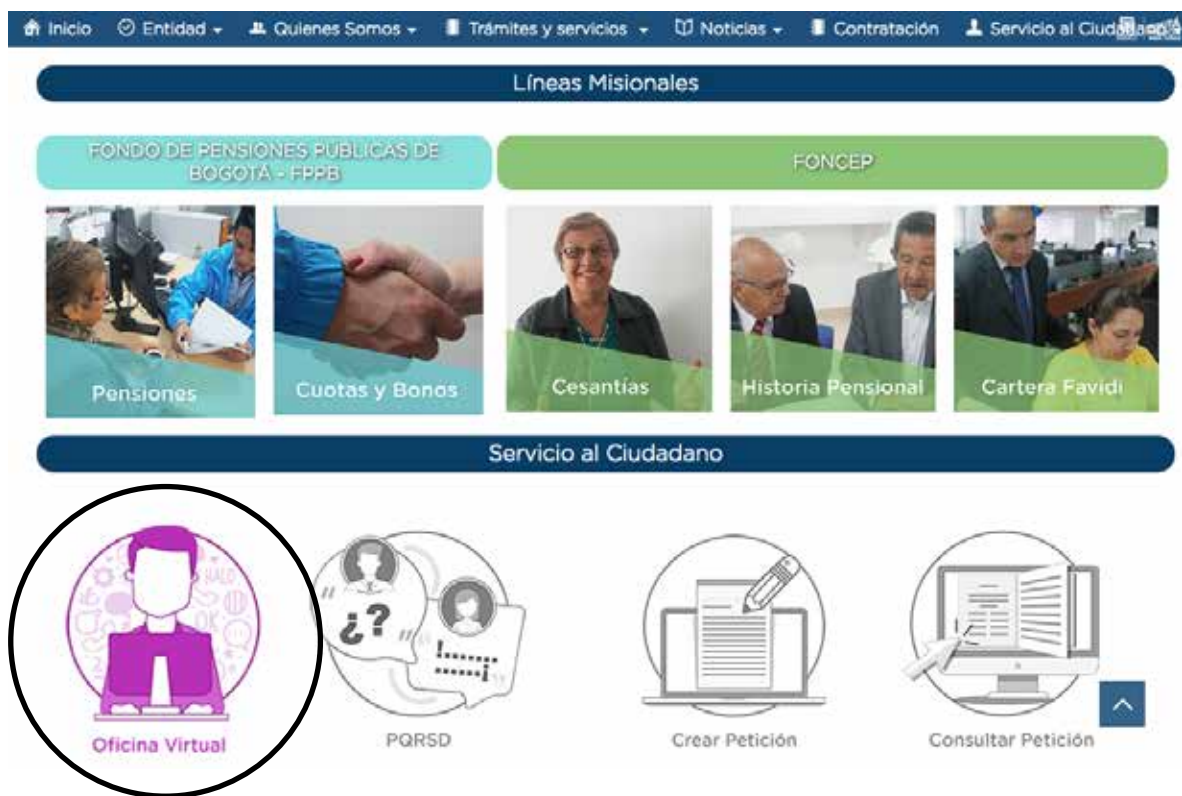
Inicio Entidad Quienes Somos Trámites y servicios Noticias Contratación Servicio al Ciudadano

Líneas Misionales

FONDO DE PENSIONES PÚBLICAS DE BOGOTÁ - FPPB

FONCEP

Pensiones

Cuotas y Bonos

Cesantías

Historia Pensional

Cartera Favidi

Servicio al Ciudadano

Oficina Virtual

PQRSD

Crear Petición

Consultar Petición